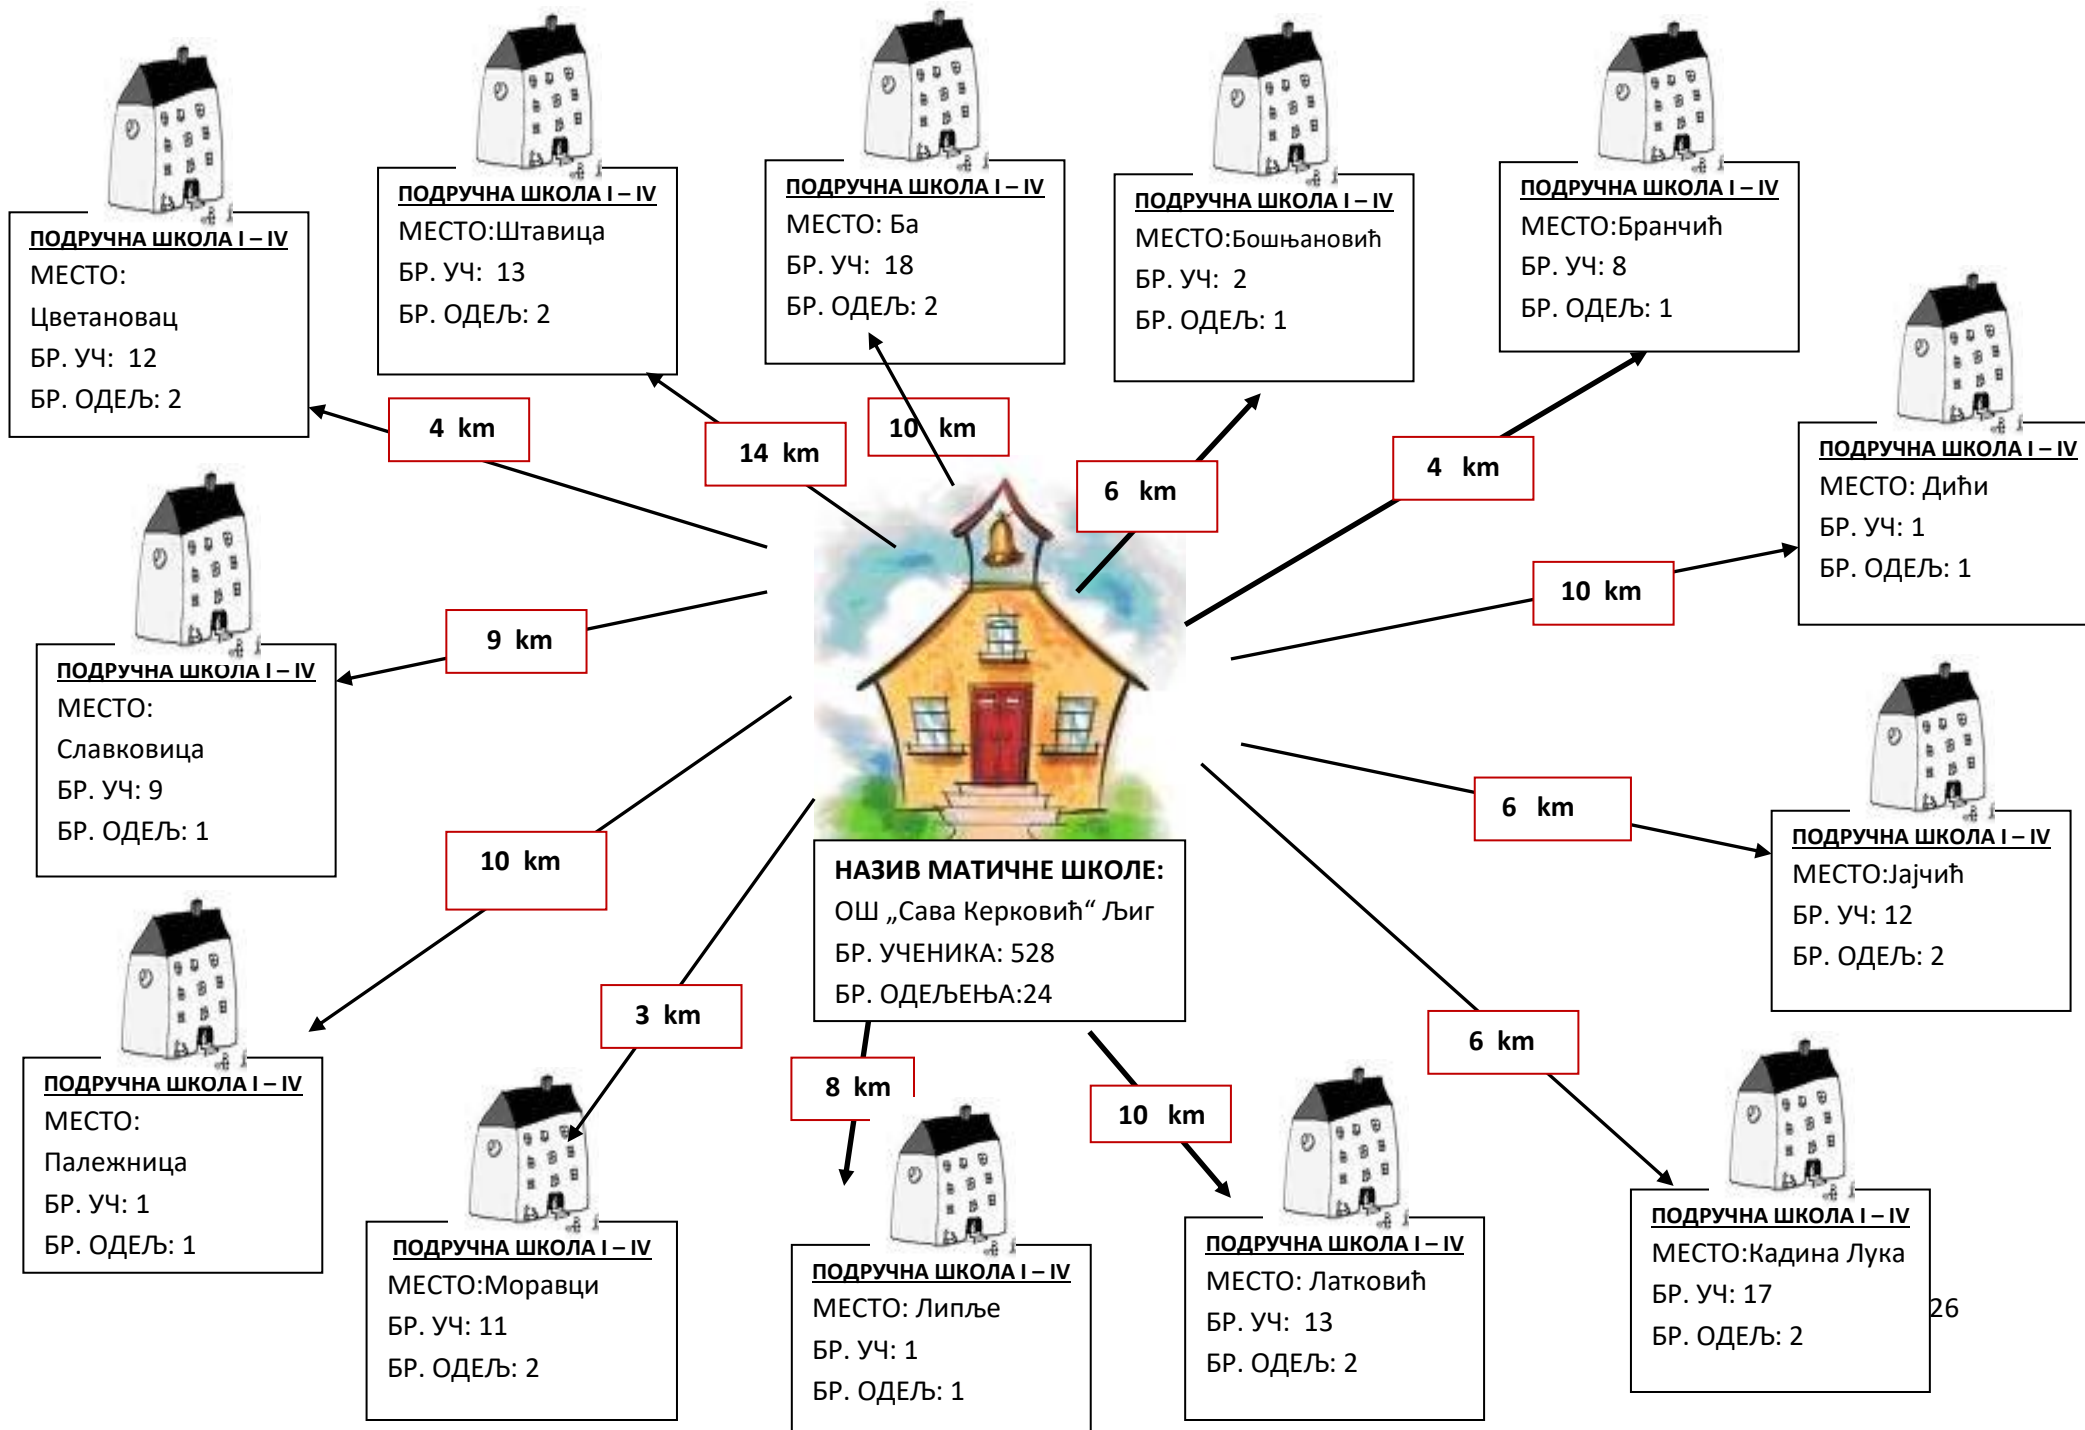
ПОДРУЧНА ШКОЛА I – IV
МЕСТО: Цветановац
БР. УЧ: 12
БР. ОДЕЉ: 2

ПОДРУЧНА ШКОЛА I – IV
МЕСТО:Штавица
БР. УЧ: 13
БР. ОДЕЉ: 2

ПОДРУЧНА ШКОЛА I – IV
МЕСТО: Ба
БР. УЧ: 18
БР. ОДЕЉ: 2

ПОДРУЧНА ШКОЛА I – IV
МЕСТО:Бошњановић
БР. УЧ: 2
БР. ОДЕЉ: 1

ПОДРУЧНА ШКОЛА I – IV
МЕСТО:Бранчић
БР. УЧ: 8
БР. ОДЕЉ: 1

4 km

14 km

10 km

6 km

4 km

ПОДРУЧНА ШКОЛА I – IV
МЕСТО: Дићи
БР. УЧ: 1
БР. ОДЕЉ: 1

10 km

9 km

ПОДРУЧНА ШКОЛА I – IV
МЕСТО: Славковица
БР. УЧ: 9
БР. ОДЕЉ: 1

6 km

ПОДРУЧНА ШКОЛА I – IV
МЕСТО:Јајчић
БР. УЧ: 12
БР. ОДЕЉ: 2

10 km

НАЗИВ МАТИЧНЕ ШКОЛЕ:
ОШ „Сава Керковић“ Љиг
БР. УЧЕНИКА: 528
БР. ОДЕЉЕЊА:24

3 km

8 km

10 km

6 km

ПОДРУЧНА ШКОЛА I – IV
МЕСТО: Палежница
БР. УЧ: 1
БР. ОДЕЉ: 1

ПОДРУЧНА ШКОЛА I – IV
МЕСТО:Моравци
БР. УЧ: 11
БР. ОДЕЉ: 2

ПОДРУЧНА ШКОЛА I – IV
МЕСТО: Липље
БР. УЧ: 1
БР. ОДЕЉ: 1

ПОДРУЧНА ШКОЛА I – IV
МЕСТО: Латковић
БР. УЧ: 13
БР. ОДЕЉ: 2

ПОДРУЧНА ШКОЛА I – IV
МЕСТО:Кадина Лука
БР. УЧ: 17
БР. ОДЕЉ: 2

26